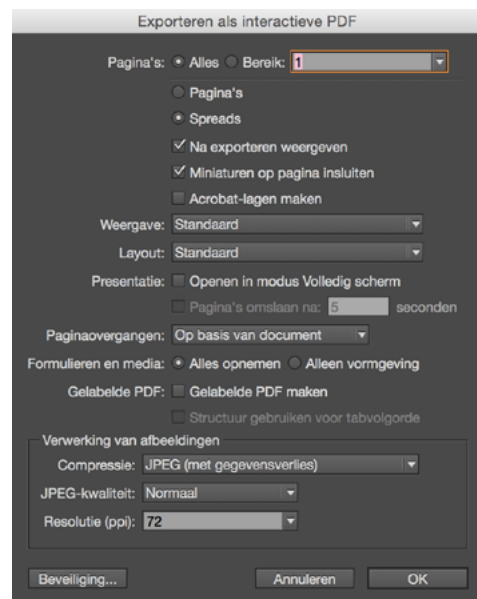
Exporteren als interactieve PDF

Pagina's: Alles Bereik: 1

Pagina's

Spreads

Na exporteren weergeven

Miniaturen op pagina insluiten

Acrobat-lagen maken

Weergave: Standaard

Layout: Standaard

Presentatie: Openen in modus Volledig scherm

Pagina's omslaan na: 5 seconden

Paginaovergangen: Op basis van document

Formulieren en media: Alles opnemen Alleen vormgeving

Gelabelde PDF: Gelabelde PDF maken

Structuur gebruiken voor tabvolgorde

Verwerking van afbeeldingen

Compressie: JPEG (met gegevensverlies)

JPEG-kwaliteit: Normaal

Resolutie (ppi): 72

Beveiliging...

Annuleren

OK